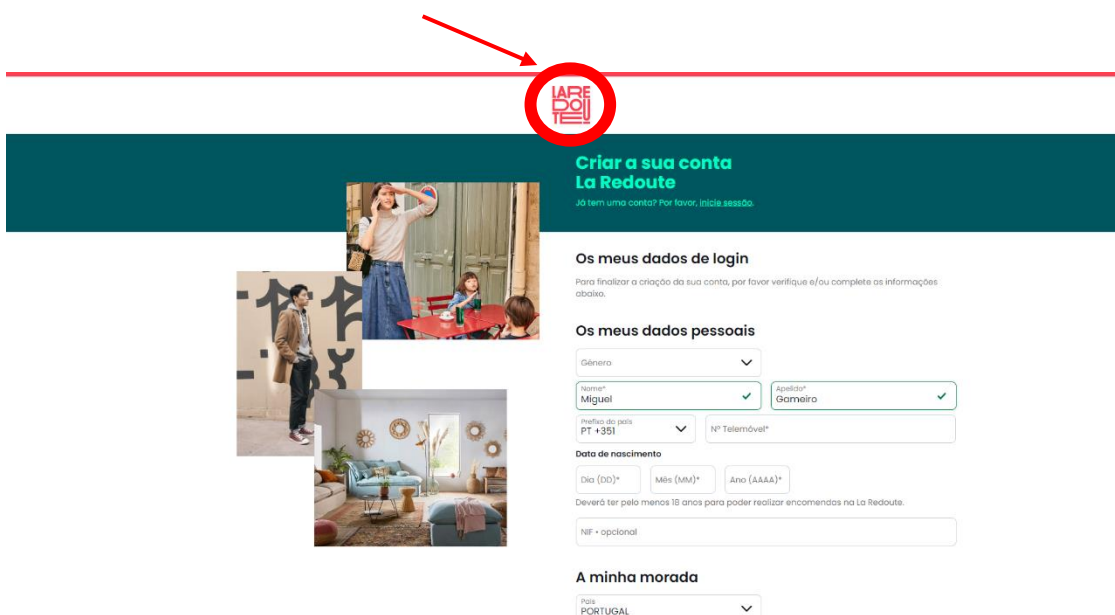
LA RE DOU TE

Criar a sua conta La Redoute

Já tem uma conta? Por favor, inicie sessão.

Os meus dados de login

Para finalizar a criação da sua conta, por favor verifique e/ou complete as informações abaixo.

Os meus dados pessoais

Género

Nome*
Miguel

Apelido*
Gameiro

Prefixo do país
PT +351

Nº Telemóvel*

Data de nascimento

Dia (DD)*

Mês (MM)*

Ano (AAAA)*

Deverá ter pelo menos 18 anos para poder realizar encomendas na La Redoute.

NIF • opcional

A minha morada

País
PORTUGAL